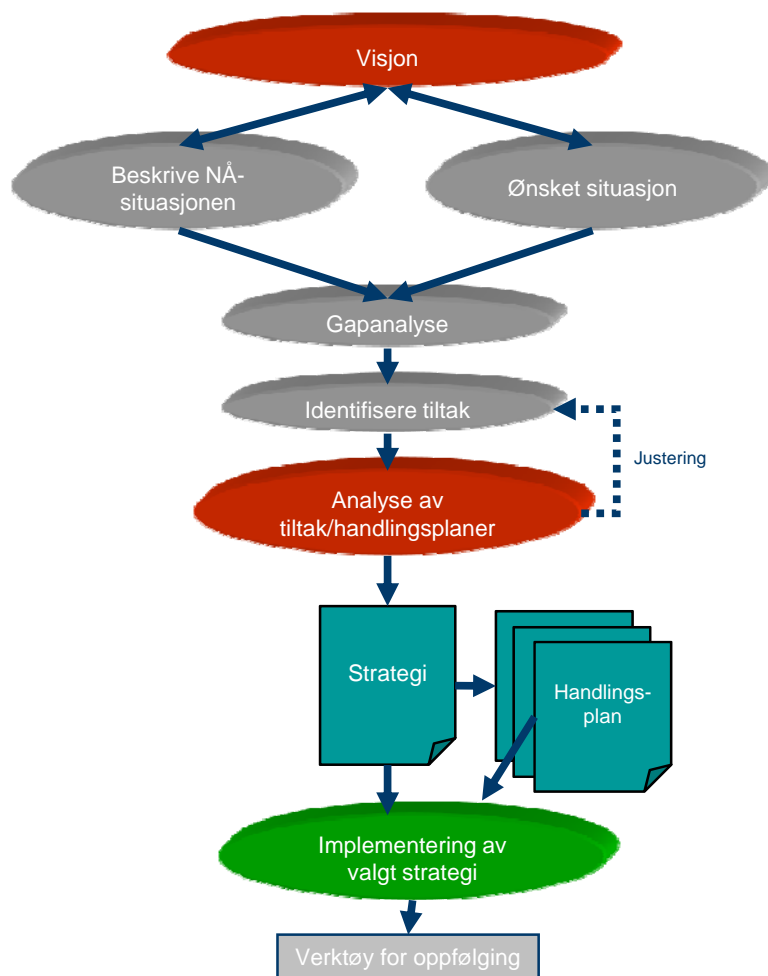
Visjon

Beskrive NÅ-situasjonen

Ønsket situasjon

Gapanalyse

Identifisere tiltak

Justering

Analyse av tiltak/handlingsplaner

Strategi

Handlings-plan

Implementering av valgt strategi

Verktøy for oppfølging